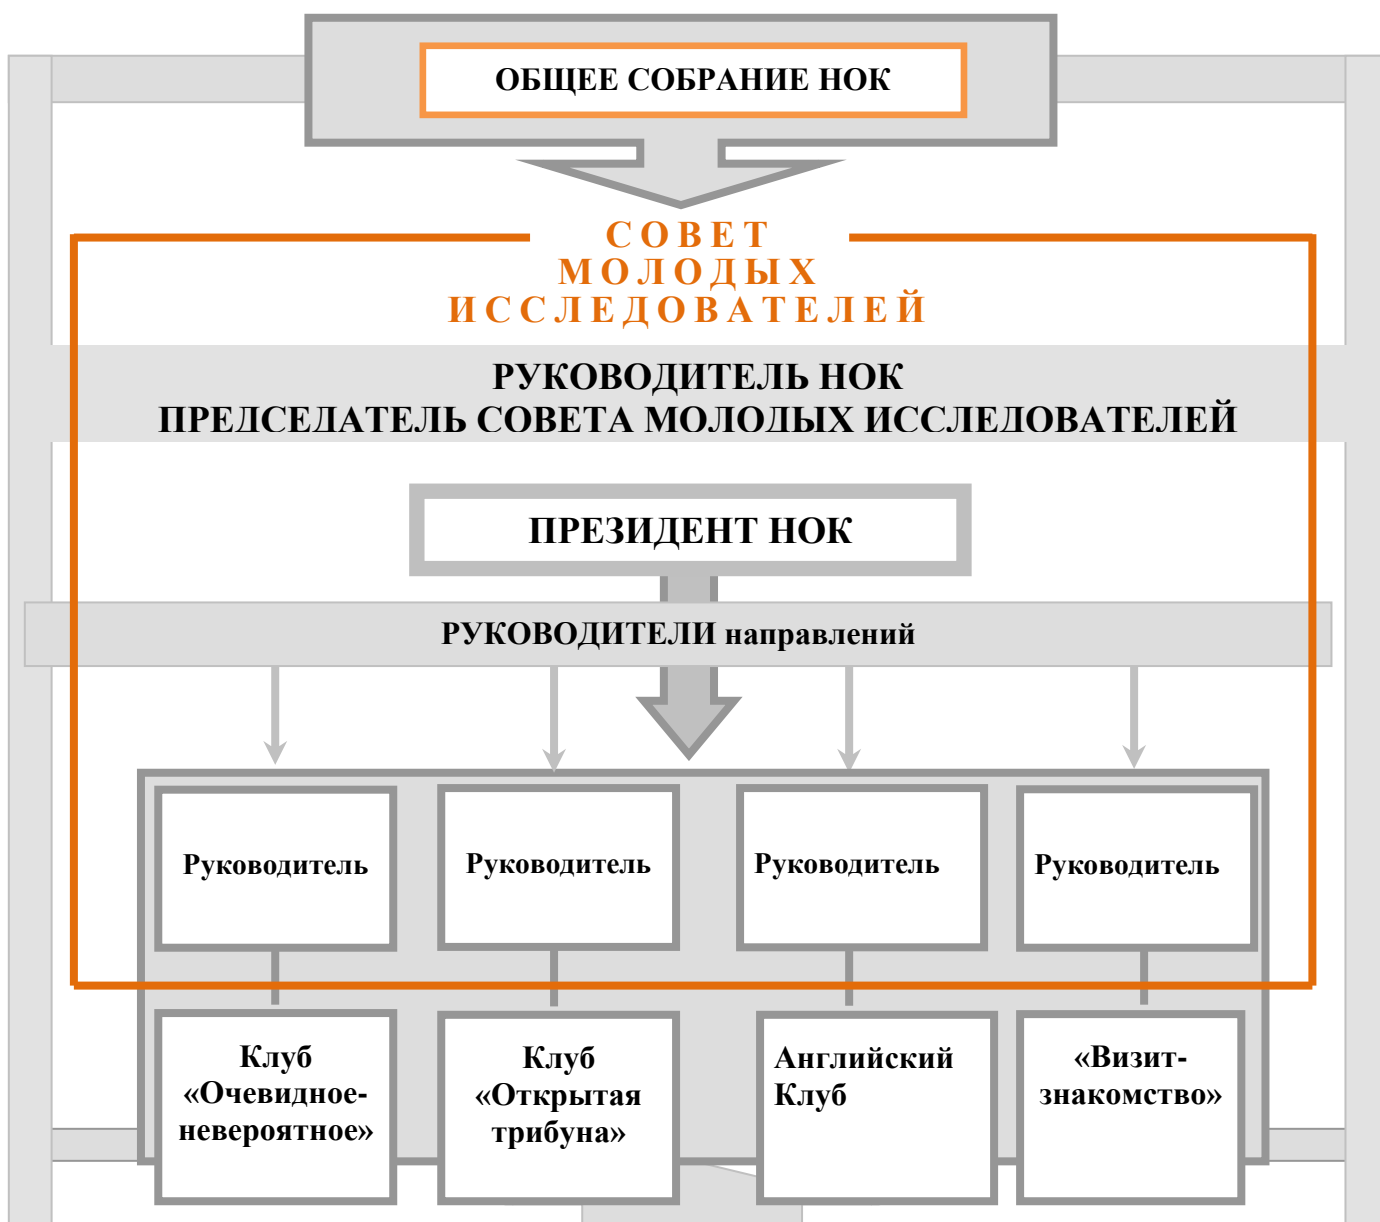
ОБЩЕЕ СОБРАНИЕ НОК

СОВЕТ МОЛОДЫХ ИССЛЕДОВАТЕЛЕЙ

РУКОВОДИТЕЛЬ НОК
ПРЕДСЕДАТЕЛЬ СОВЕТА МОЛОДЫХ ИССЛЕДОВАТЕЛЕЙ

ПРЕЗИДЕНТ НОК

РУКОВОДИТЕЛИ направлений

Руководитель

Руководитель

Руководитель

Руководитель

Клуб «Очевидное-невероятное»

Клуб «Открытая трибуна»

Английский Клуб

«Визит-знакомство»